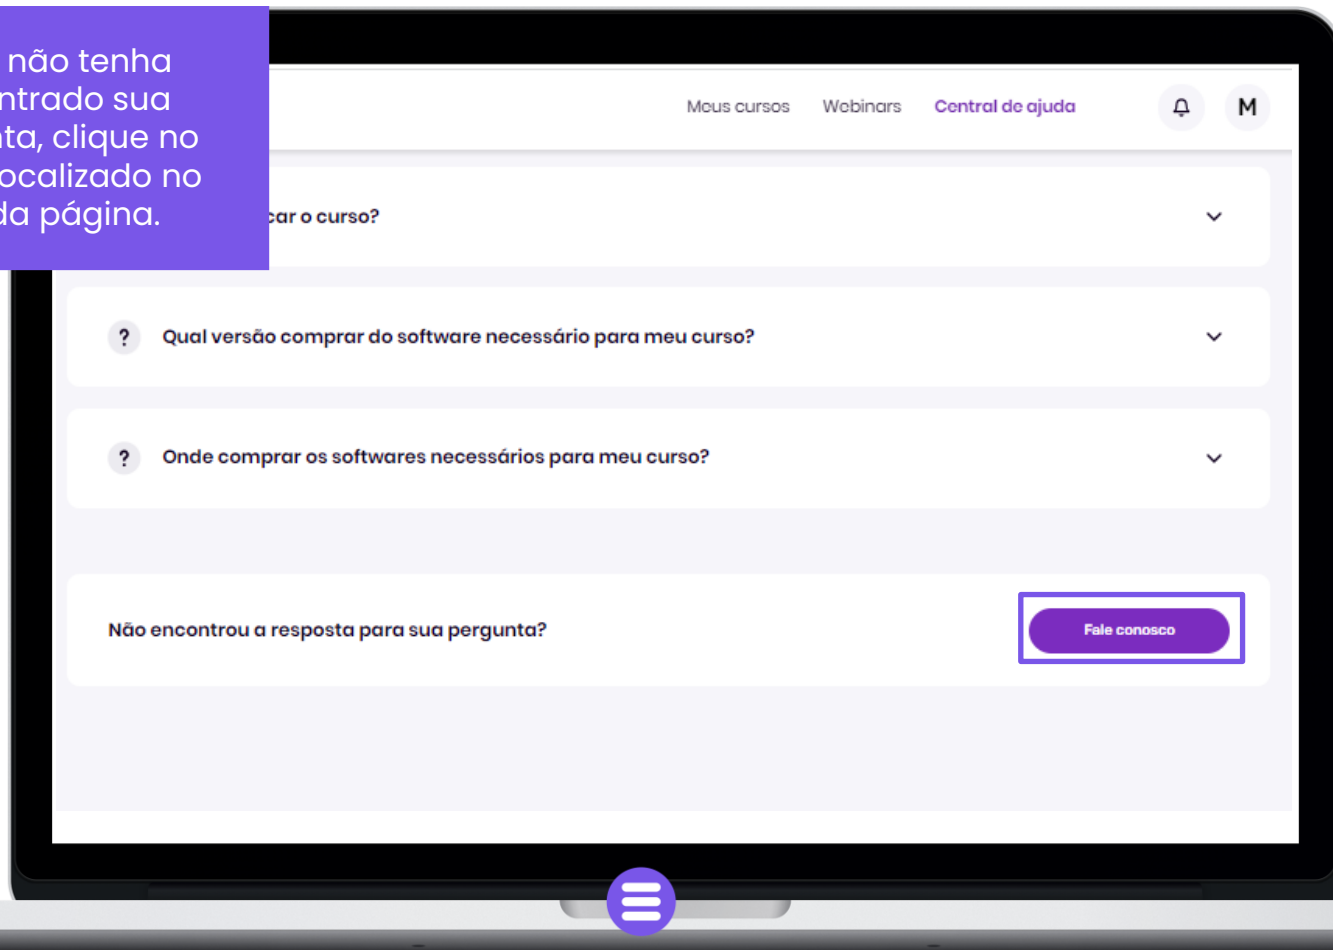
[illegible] não tenha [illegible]ntrado sua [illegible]ta, clique no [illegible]ocalizado no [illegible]da página.

Meus cursos Webinars Central de ajuda M

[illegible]car o curso?

? Qual versão comprar do software necessário para meu curso?

? Onde comprar os softwares necessários para meu curso?

Não encontrou a resposta para sua pergunta?

Fale conosco